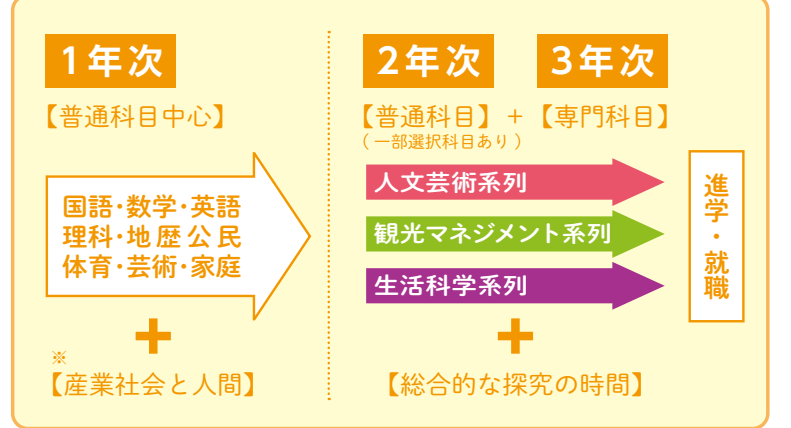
1年次

【普通科目中心】

国語・数学・英語
理科・地歴公民
体育・芸術・家庭

※
【産業社会と人間】

2年次

3年次

【普通科目】＋【専門科目】
（一部選択科目あり）

人文芸術系列

観光マネジメント系列

生活科学系列

進学・就職

【総合的な探究の時間】